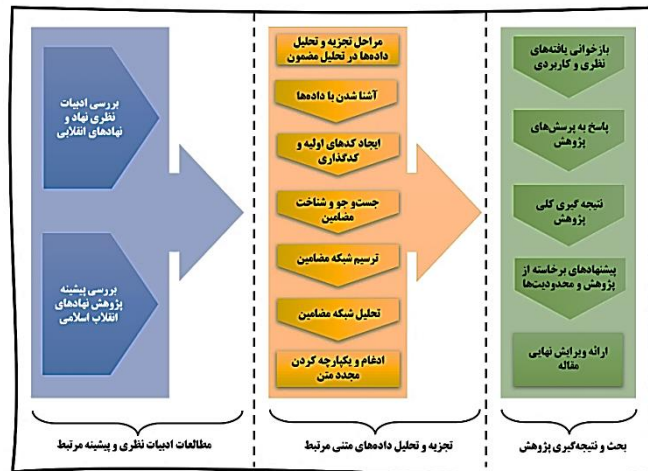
بررسی ادبیات نظری نهاد و نهادهای انقلابی

بررسی پیشینه پژوهش نهادهای انقلاب اسلامی

مطالعات ادبیات نظری و پیشینه مرتبط

مراحل تجزیه و تحلیل داده‌ها در تحلیل مضمون

آشنا شدن با داده‌ها

ایجاد کدهای اولیه و کدگذاری

جست و جو و شناخت مضامین

ترسیم شبکه مضامین

تحلیل شبکه مضامین

ادغام و یکپارچه کردن مجدد متن

تجزیه و تحلیل داده‌های متنی مرتبط

بازخوانی یافته‌های نظری و کاربردی

پاسخ به پرسش‌های پژوهش

نتیجه گیری کلی پژوهش

پیشنهادهای برخاسته از پژوهش و محدودیت‌ها

ارائه و ویرایش نهایی مقاله

بحث و نتیجه‌گیری پژوهش